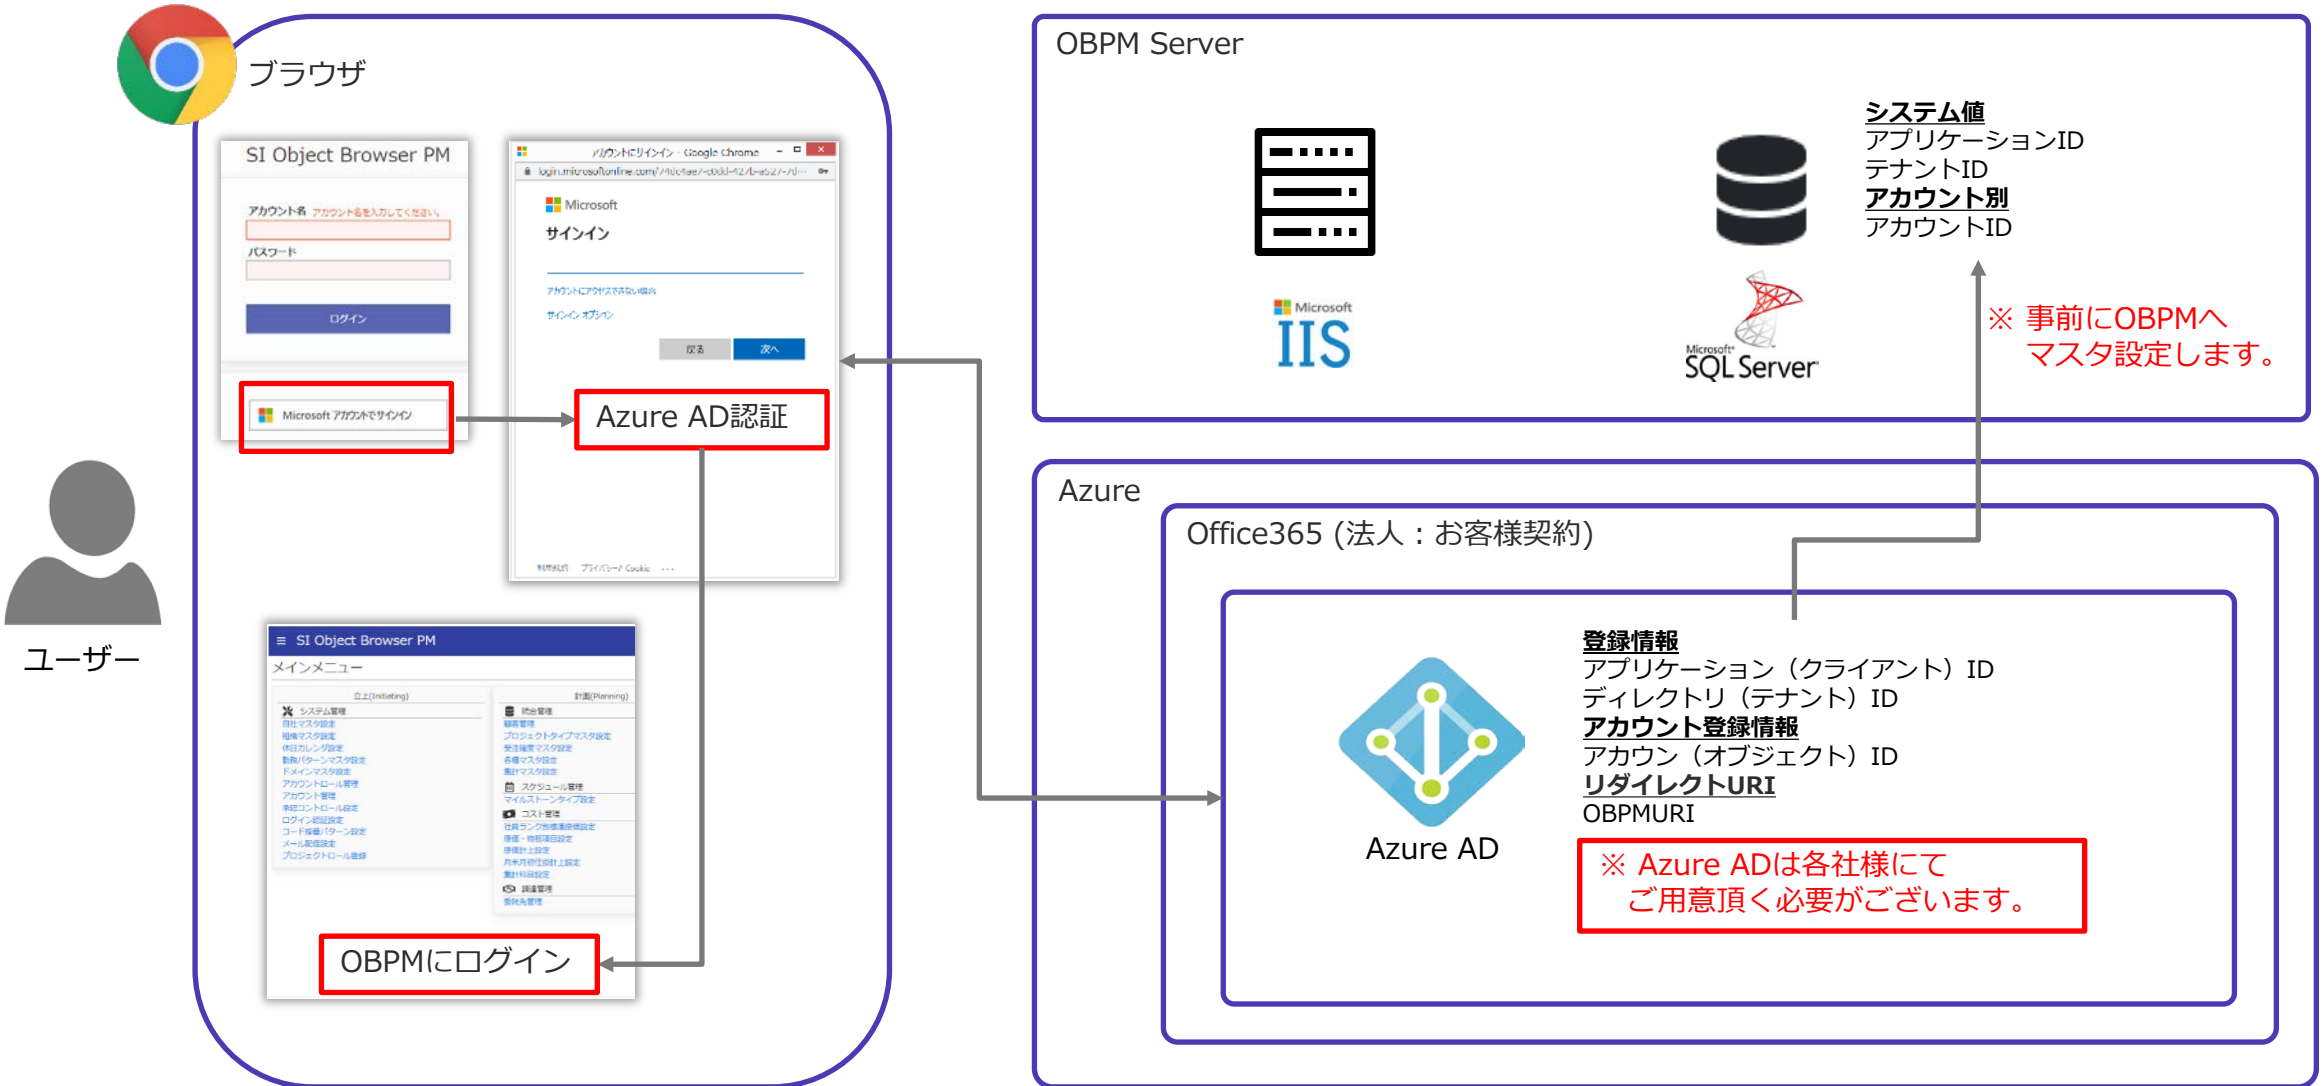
ブラウザ

SI Object Browser PM

アカウント名 アカウント名を入力してください。

パスワード

ログイン

Microsoft アカウントでサインイン

アカウントにサインイン - Google Chrome

login.microsoftonline.com/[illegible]

Microsoft

サインイン

アカウントにアクセスできない場合

サインイン オプション

戻る 次へ

利用規約 プライバシーと Cookie ...

Azure AD認証

ユーザー

≡ SI Object Browser PM

メインメニュー

立上(Initiating)

システム管理

自社マスタ設定

組織マスタ設定

休日カレンダ設定

勤務パターンマスタ設定

ドメインマスタ設定

アカウントロール管理

アカウント管理

承認コントロール設定

ログイン認証設定

コード採番パターン設定

メール配信設定

プロジェクトロール登録

計画(Planning)

統合管理

顧客管理

プロジェクトタイプマスタ設定

受注確度マスタ設定

各種マスタ設定

集計マスタ設定

スケジュール管理

マイルストーンタイプ設定

コスト管理

社員ランク別標準原価設定

原価・物品項目設定

原価計上設定

月末月初日計上設定

集計科目設定

調達管理

委託先管理

OBPMにログイン

OBPM Server

Microsoft

IIS

Microsoft SQL Server

システム値

アプリケーションID

テナントID

アカウント別

アカウントID

※ 事前にOBPMへ マスタ設定します。

Azure

Office365 (法人：お客様契約)

Azure AD

登録情報

アプリケーション（クライアント）ID

ディレクトリ（テナント）ID

アカウント登録情報

アカウン（オブジェクト）ID

リダイレクトURI

OBPMURI

※ Azure ADは各社様にて ご用意頂く必要がございます。